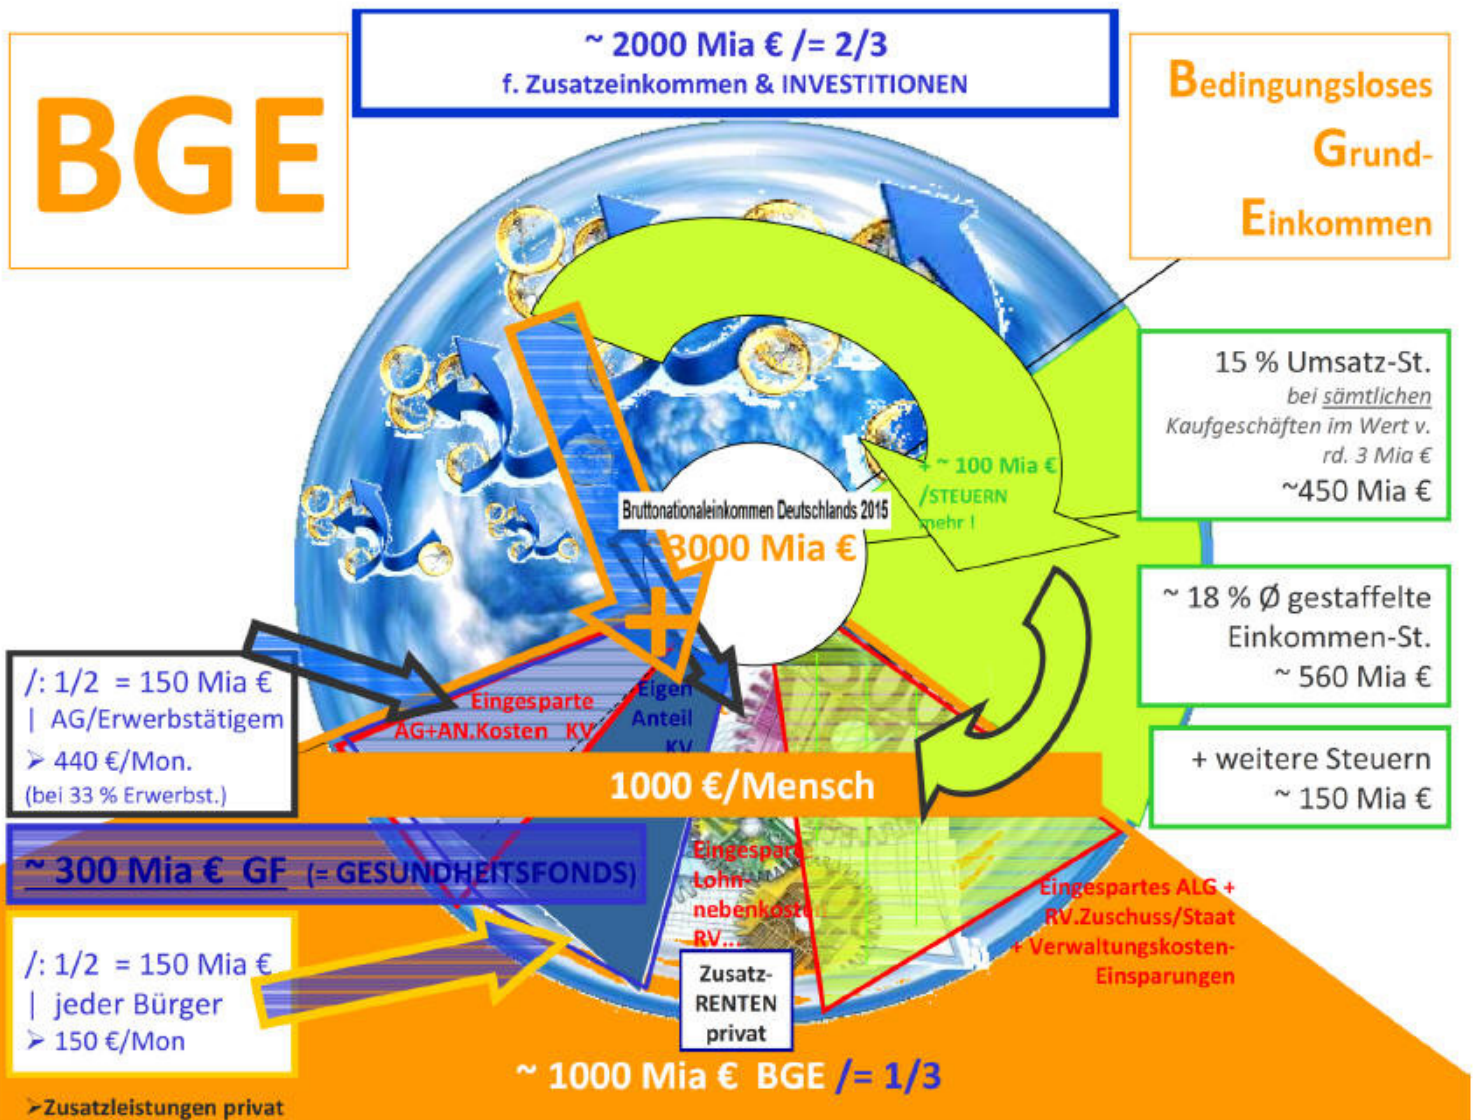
BGE

~ 2000 Mia € /= 2/3
f. Zusatzeinkommen & INVESTITIONEN

Bedingungsloses Grund-Einkommen

15 % Umsatz-St.
bei sämtlichen Kaufgeschäften im Wert v. rd. 3 Mia €
~450 Mia €

+ ~ 100 Mia € /STEUERN mehr !

Bruttonationaleinkommen Deutschlands 2015
3000 Mia €

~ 18 % Ø gestaffelte Einkommen-St.
~ 560 Mia €

+ weitere Steuern
~ 150 Mia €

/: 1/2 = 150 Mia €
| AG/Erwerbstätigem
➢ 440 €/Mon.
(bei 33 % Erwerbst.)

Eingesparte AG+AN.Kosten KV

Eigen Anteil KV

1000 €/Mensch

~ 300 Mia € GF (= GESUNDHEITSFONDS)

/: 1/2 = 150 Mia €
| jeder Bürger
➢ 150 €/Mon

Eingesparte Lohnnebenkosten RV...

Zusatz-RENTEN privat

Eingespartes ALG + RV.Zuschuss/Staat + Verwaltungskosten-Einsparungen

~ 1000 Mia € BGE /= 1/3

➢Zusatzleistungen privat